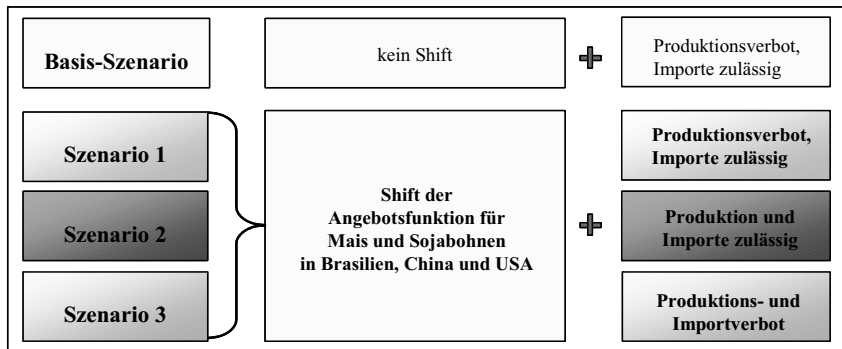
Basis-Szenario

kein Shift

Produktionsverbot, Importe zulässig

Szenario 1

Szenario 2

Szenario 3

Shift der Angebotsfunktion für Mais und Sojabohnen in Brasilien, China und USA

Produktionsverbot, Importe zulässig

Produktion und Importe zulässig

Produktions- und Importverbot